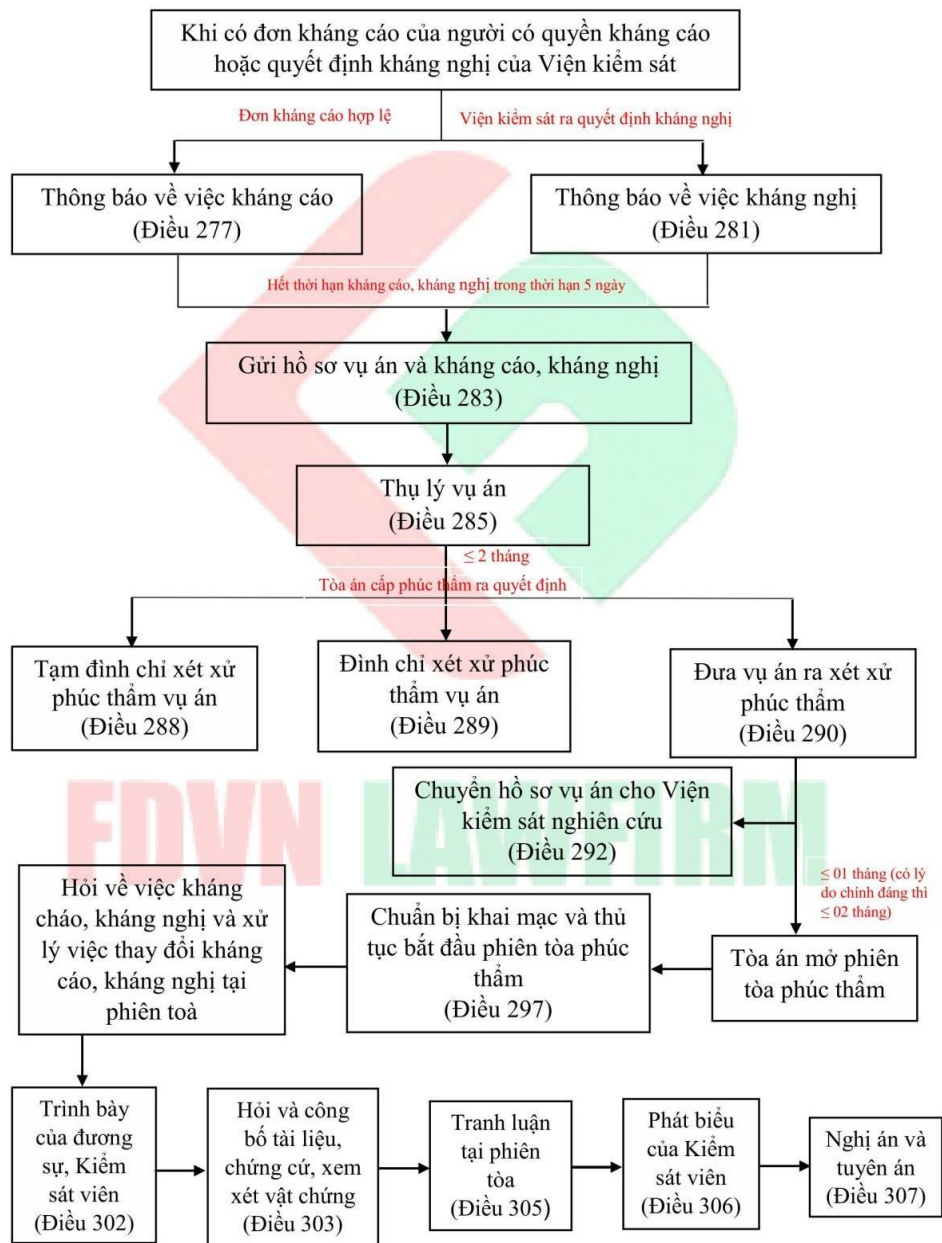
Khi có đơn kháng cáo của người có quyền kháng cáo hoặc quyết định kháng nghị của Viện kiểm sát

Đơn kháng cáo hợp lệ

Viện kiểm sát ra quyết định kháng nghị

Thông báo về việc kháng cáo (Điều 277)

Thông báo về việc kháng nghị (Điều 281)

Hết thời hạn kháng cáo, kháng nghị trong thời hạn 5 ngày

Gửi hồ sơ vụ án và kháng cáo, kháng nghị (Điều 283)

Thụ lý vụ án (Điều 285)

≤ 2 tháng

Tòa án cấp phúc thẩm ra quyết định

Tạm đình chỉ xét xử phúc thẩm vụ án (Điều 288)

Đình chỉ xét xử phúc thẩm vụ án (Điều 289)

Đưa vụ án ra xét xử phúc thẩm (Điều 290)

Chuyển hồ sơ vụ án cho Viện kiểm sát nghiên cứu (Điều 292)

≤ 01 tháng (có lý do chính đáng thì ≤ 02 tháng)

FDVN LAWFIRM

Hỏi về việc kháng cháo, kháng nghị và xử lý việc thay đổi kháng cáo, kháng nghị tại phiên toà

Chuẩn bị khai mạc và thủ tục bắt đầu phiên tòa phúc thẩm (Điều 297)

Tòa án mở phiên tòa phúc thẩm

Trình bày của đương sự, Kiểm sát viên (Điều 302)

Hỏi và công bố tài liệu, chứng cứ, xem xét vật chứng (Điều 303)

Tranh luận tại phiên tòa (Điều 305)

Phát biểu của Kiểm sát viên (Điều 306)

Nghị án và tuyên án (Điều 307)